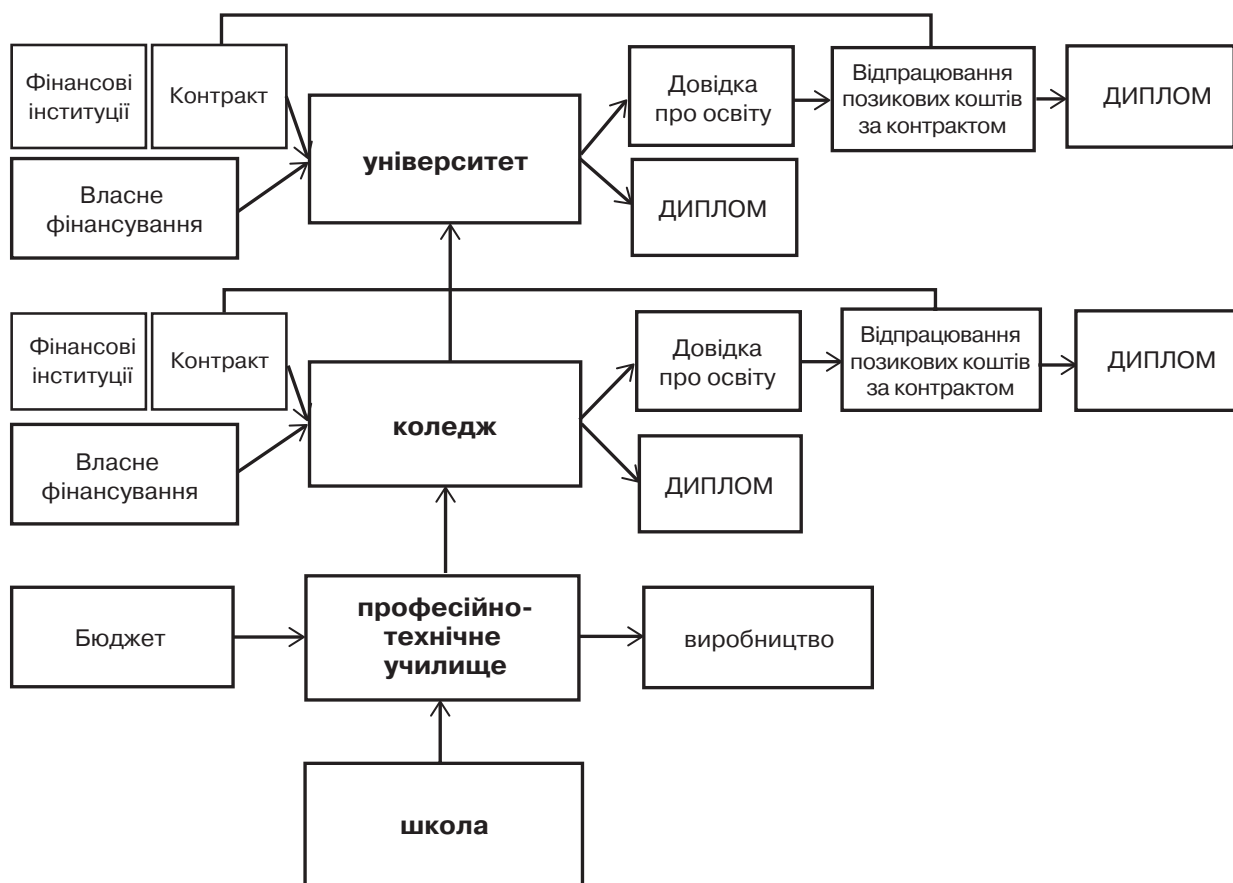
Фінансові інституції

Контракт

університет

Довідка про освіту

Відпрацювання позикових коштів за контрактом

ДИПЛОМ

Власне фінансування

ДИПЛОМ

Фінансові інституції

Контракт

Довідка про освіту

Відпрацювання позикових коштів за контрактом

ДИПЛОМ

коледж

Власне фінансування

ДИПЛОМ

Бюджет

професійно-технічне училище

виробництво

школа